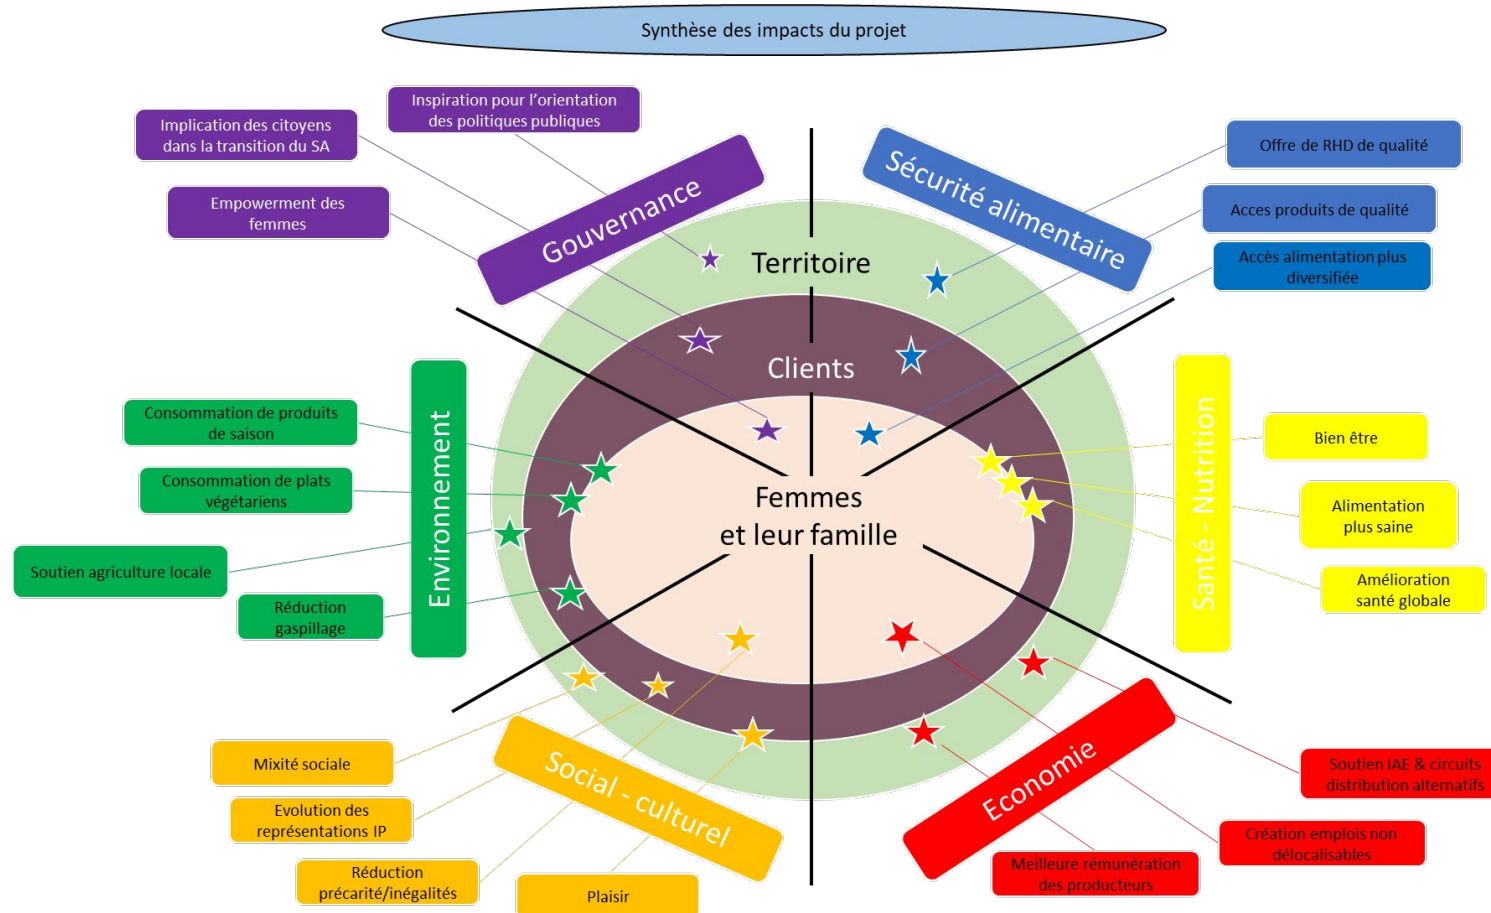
Synthèse des impacts du projet

Implication des citoyens dans la transition du SA

Inspiration pour l'orientation des politiques publiques

Empowerment des femmes

Gouvernance

Sécurité alimentaire

Offre de RHD de qualité

Acces produits de qualité

Accès alimentation plus diversifiée

Territoire

Clients

Femmes et leur famille

Environnement

Consommation de produits de saison

Consommation de plats végétariens

Soutien agriculture locale

Réduction gaspillage

Santé - Nutrition

Bien être

Alimentation plus saine

Amélioration santé globale

Social - culturel

Mixité sociale

Evolution des représentations IP

Réduction précarité/inégalités

Plaisir

Economie

Soutien IAE & circuits distribution alternatifs

Création emplois non délocalisables

Meilleure rémunération des producteurs